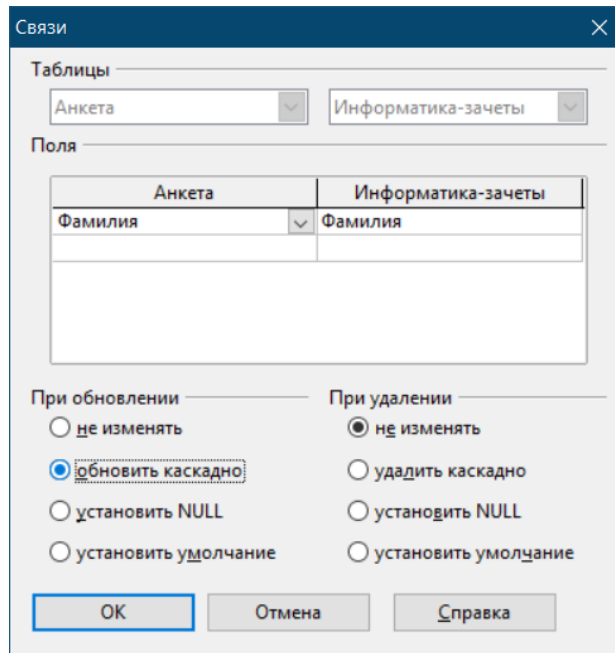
Связи

Таблицы

Анкета

Информатика-зачеты

Поля

| Анкета | Информатика-зачеты |
|---|---|
| Фамилия | Фамилия |
| | |

При обновлении

не изменять

обновить каскадно

установить NULL

установить умолчание

При удалении

не изменять

удалить каскадно

установить NULL

установить умолчание

OK

Отмена

Справка